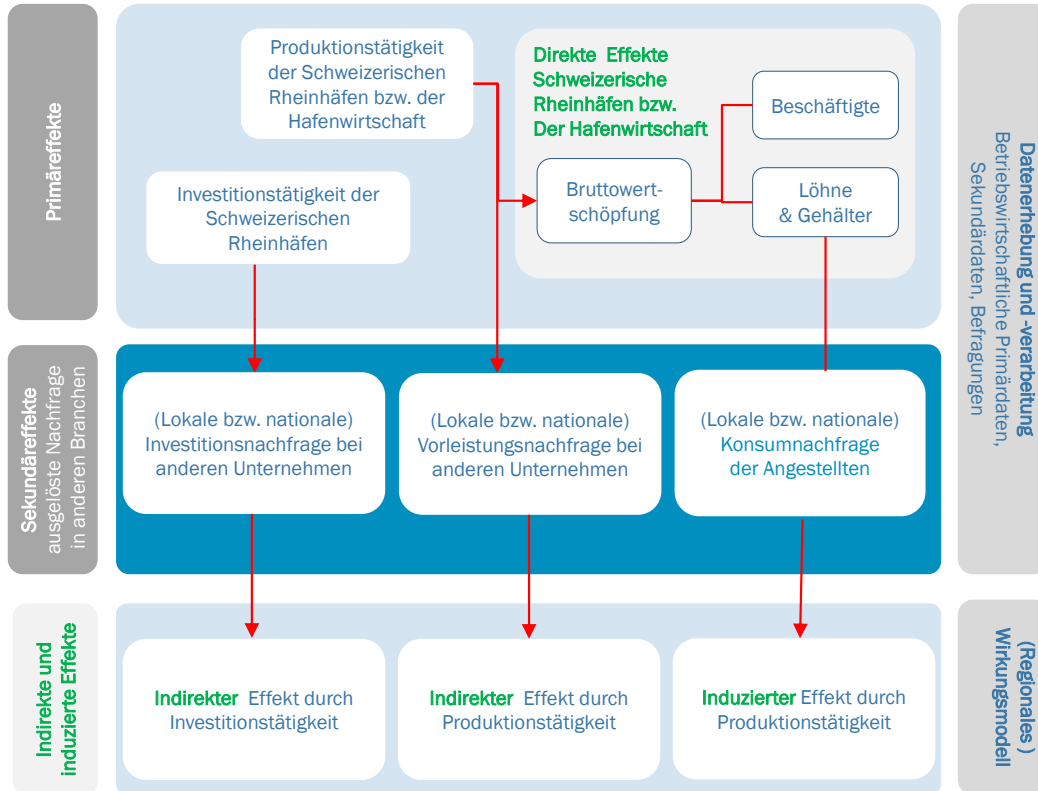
Primäreffekte

Produktionstätigkeit der Schweizerischen Rheinhäfen bzw. der Hafenwirtschaft

Investitionstätigkeit der Schweizerischen Rheinhäfen

Direkte Effekte Schweizerische Rheinhäfen bzw. Der Hafenwirtschaft

Bruttowertschöpfung

Beschäftigte

Löhne & Gehälter

Datenerhebung und -verarbeitung Betriebswirtschaftliche Primärdaten, Sekundärdaten, Befragungen

Sekundäreffekte ausgelöste Nachfrage in anderen Branchen

(Lokale bzw. nationale) Investitionsnachfrage bei anderen Unternehmen

(Lokale bzw. nationale) Vorleistungsnachfrage bei anderen Unternehmen

(Lokale bzw. nationale) Konsumnachfrage der Angestellten

Indirekte und induzierte Effekte

Indirekter Effekt durch Investitionstätigkeit

Indirekter Effekt durch Produktionstätigkeit

Induzierter Effekt durch Produktionstätigkeit

(Regionales ) Wirkungsmodell